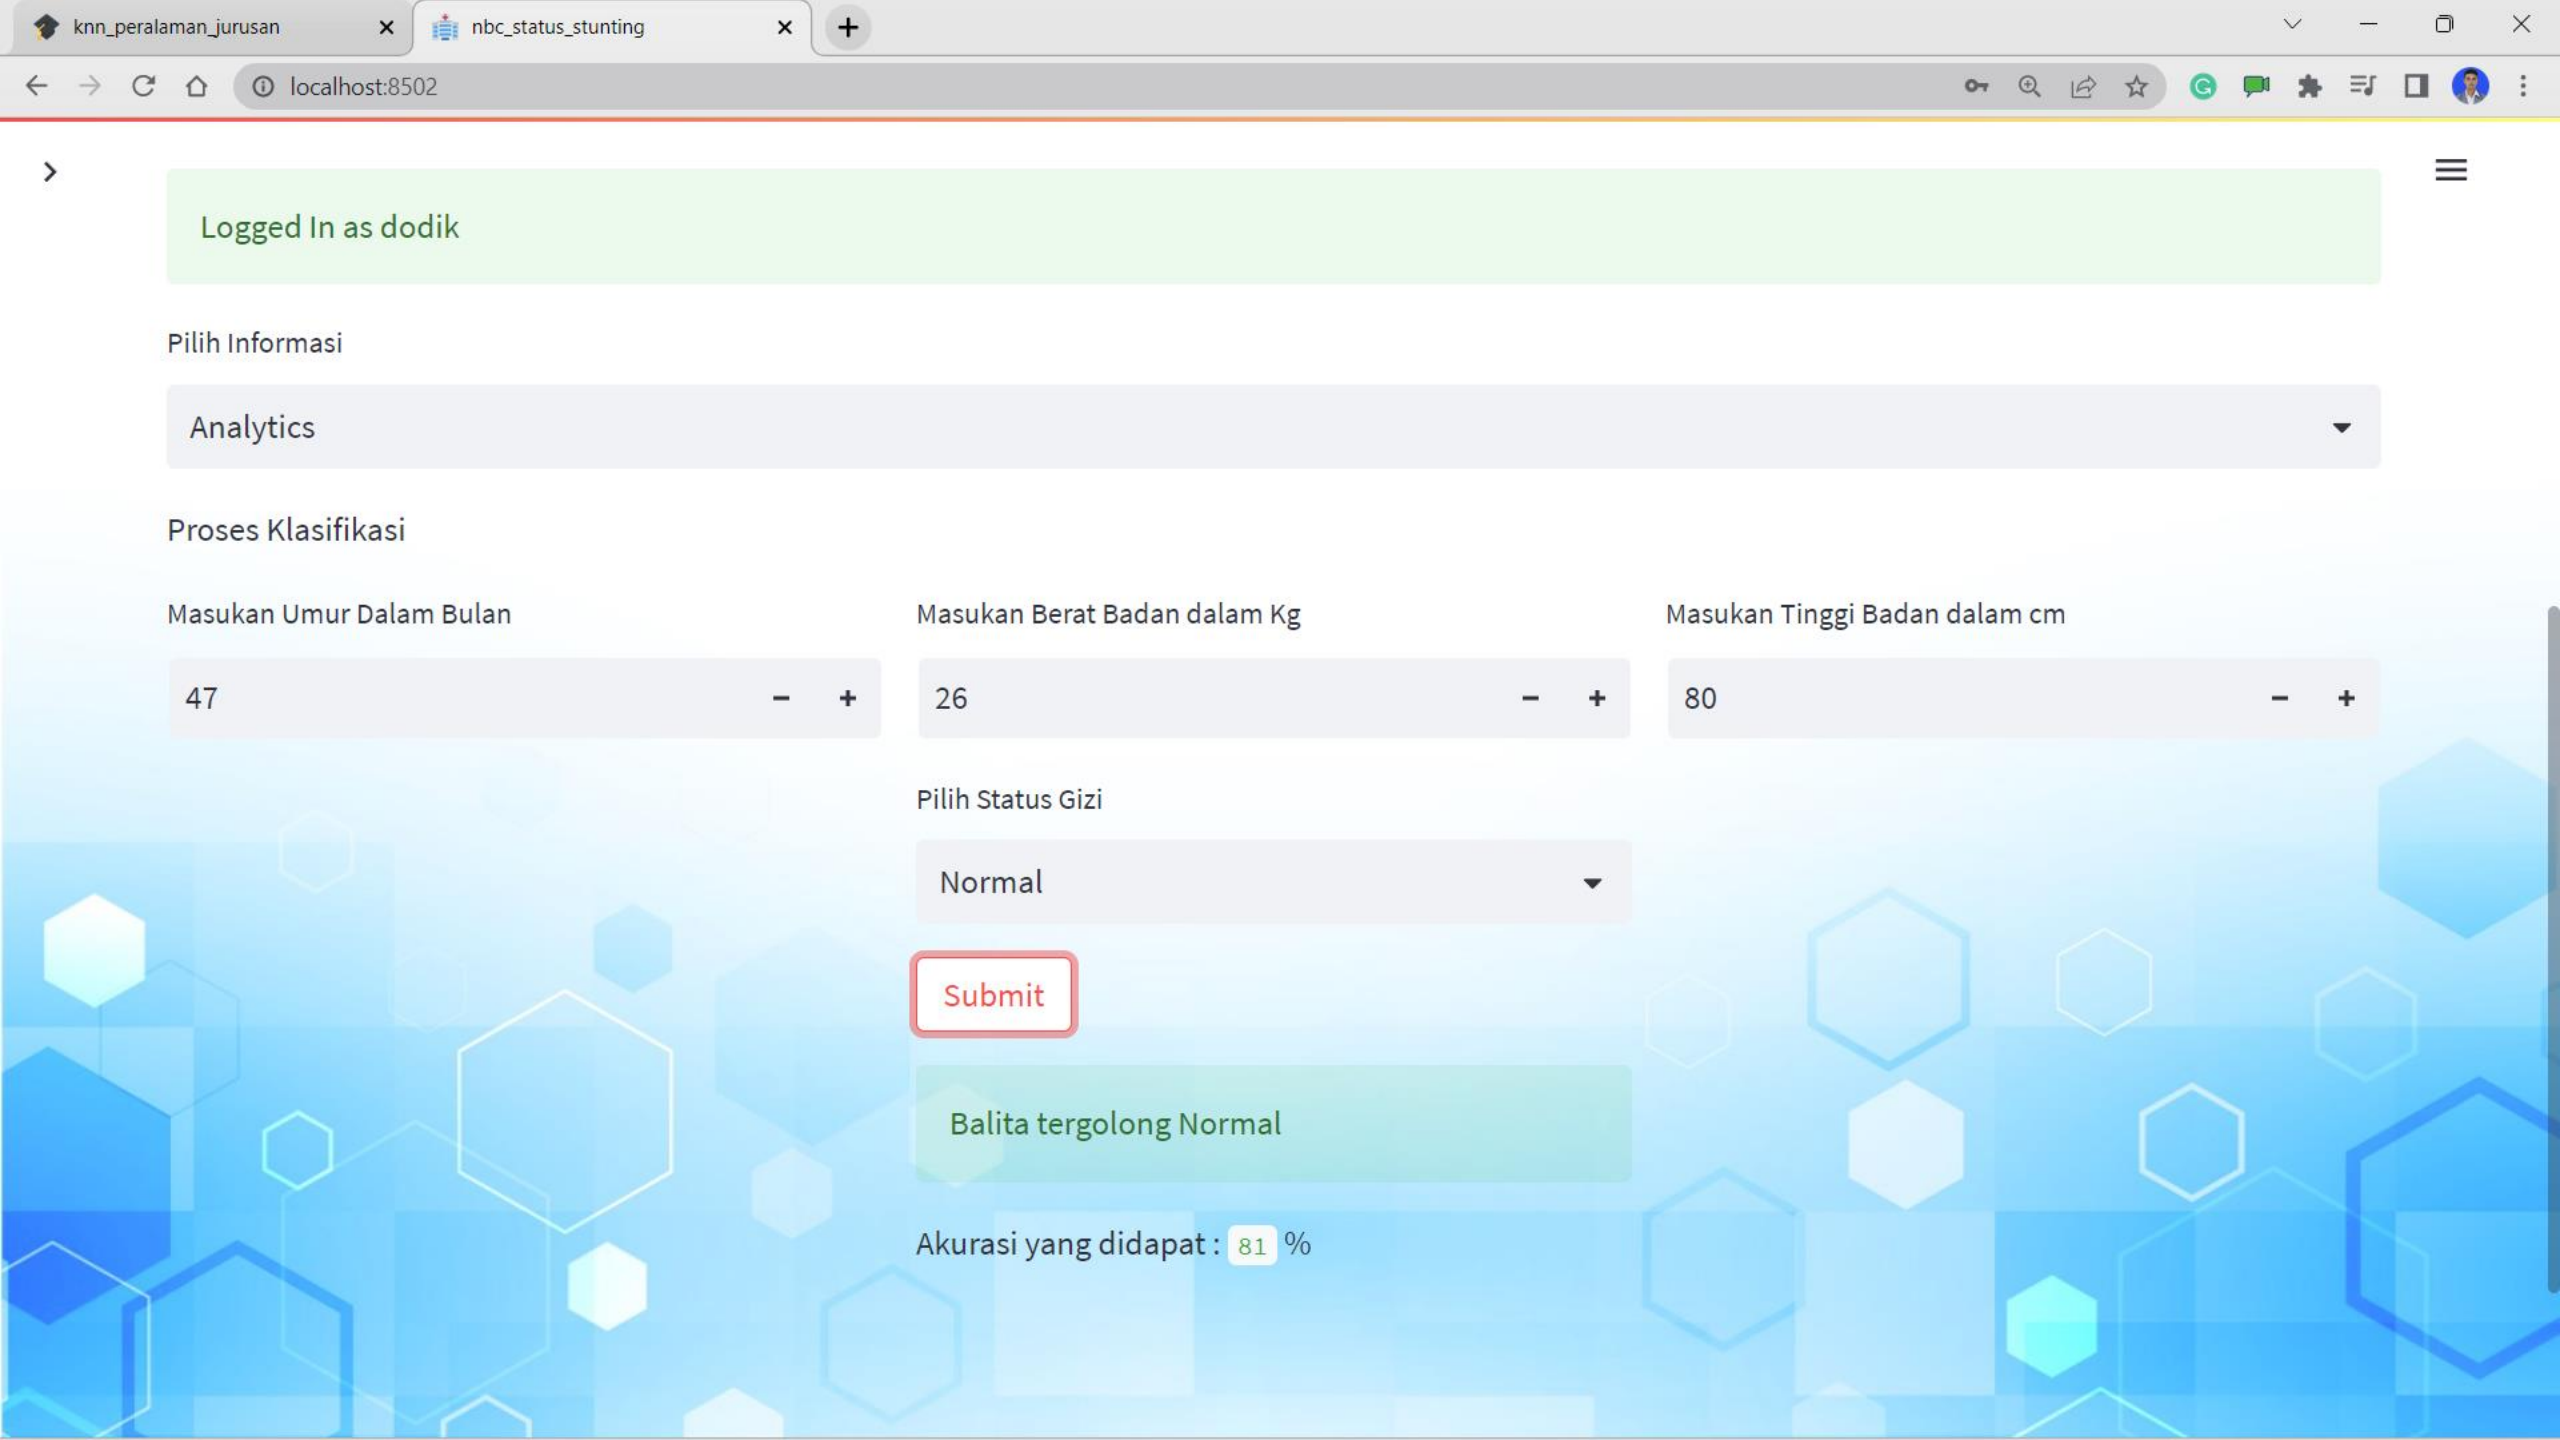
knn_peralaman_jurusan

nbc_status_stunting

localhost:8502

Logged In as dodik

Pilih Informasi

Analytics

Proses Klasifikasi

Masukan Umur Dalam Bulan

47

Masukan Berat Badan dalam Kg

26

Masukan Tinggi Badan dalam cm

80

Pilih Status Gizi

Normal

Submit

Balita tergolong Normal

Akurasi yang didapat : 81 %